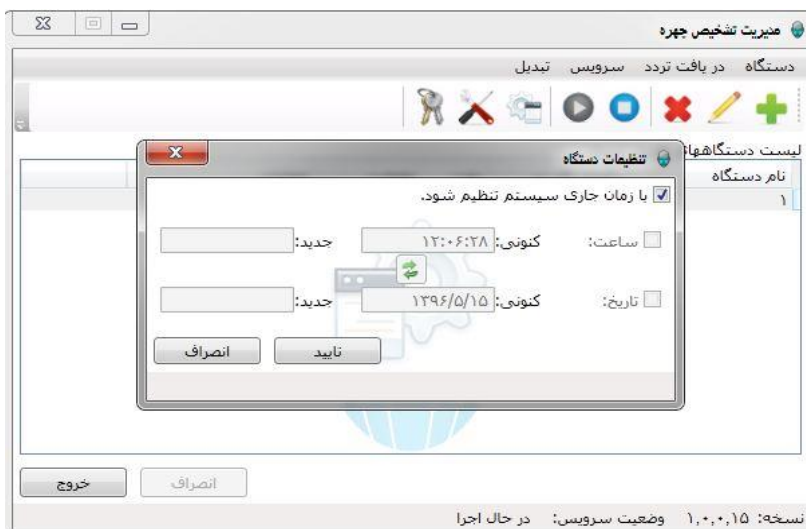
مدیریت تشخیص چهره

دستگاه   در یافت تردد   سرویس   تبدیل

لیست دستگاهها

نام دستگاه

۱

تنظیمات دستگاه

با زمان جاری سیستم تنظیم شود.

ساعت:   کنونی: ۱۲:۰۶:۲۸   جدید:

تاریخ:   کنونی: ۱۳۹۶/۵/۱۵   جدید:

تایید   انصراف

انصراف   خروج

نسخه: ۱,۰,۰,۱۵   وضعیت سرویس:   در حال اجرا